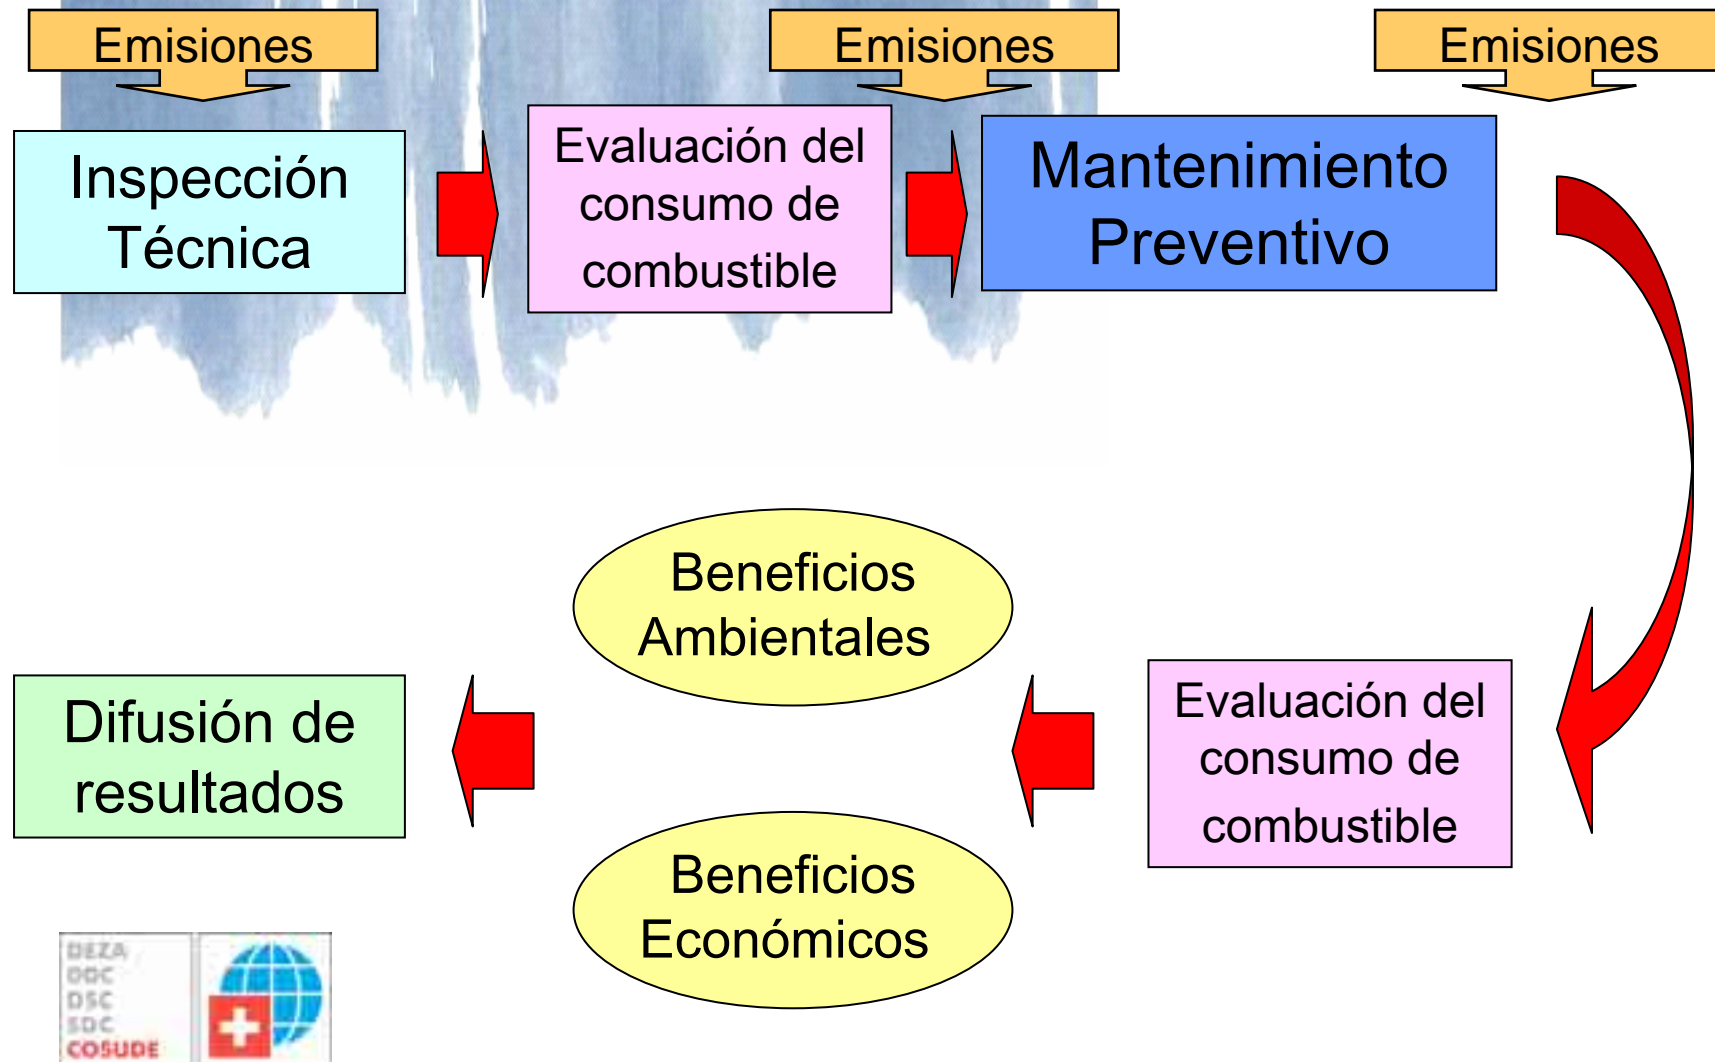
Emisiones

Emisiones

Emisiones

Inspección Técnica

Evaluación del consumo de combustible

Mantenimiento Preventivo

Evaluación del consumo de combustible

Beneficios Ambientales

Beneficios Económicos

Difusión de resultados

DEZA
DDC
DSC
SDC
COSUDE